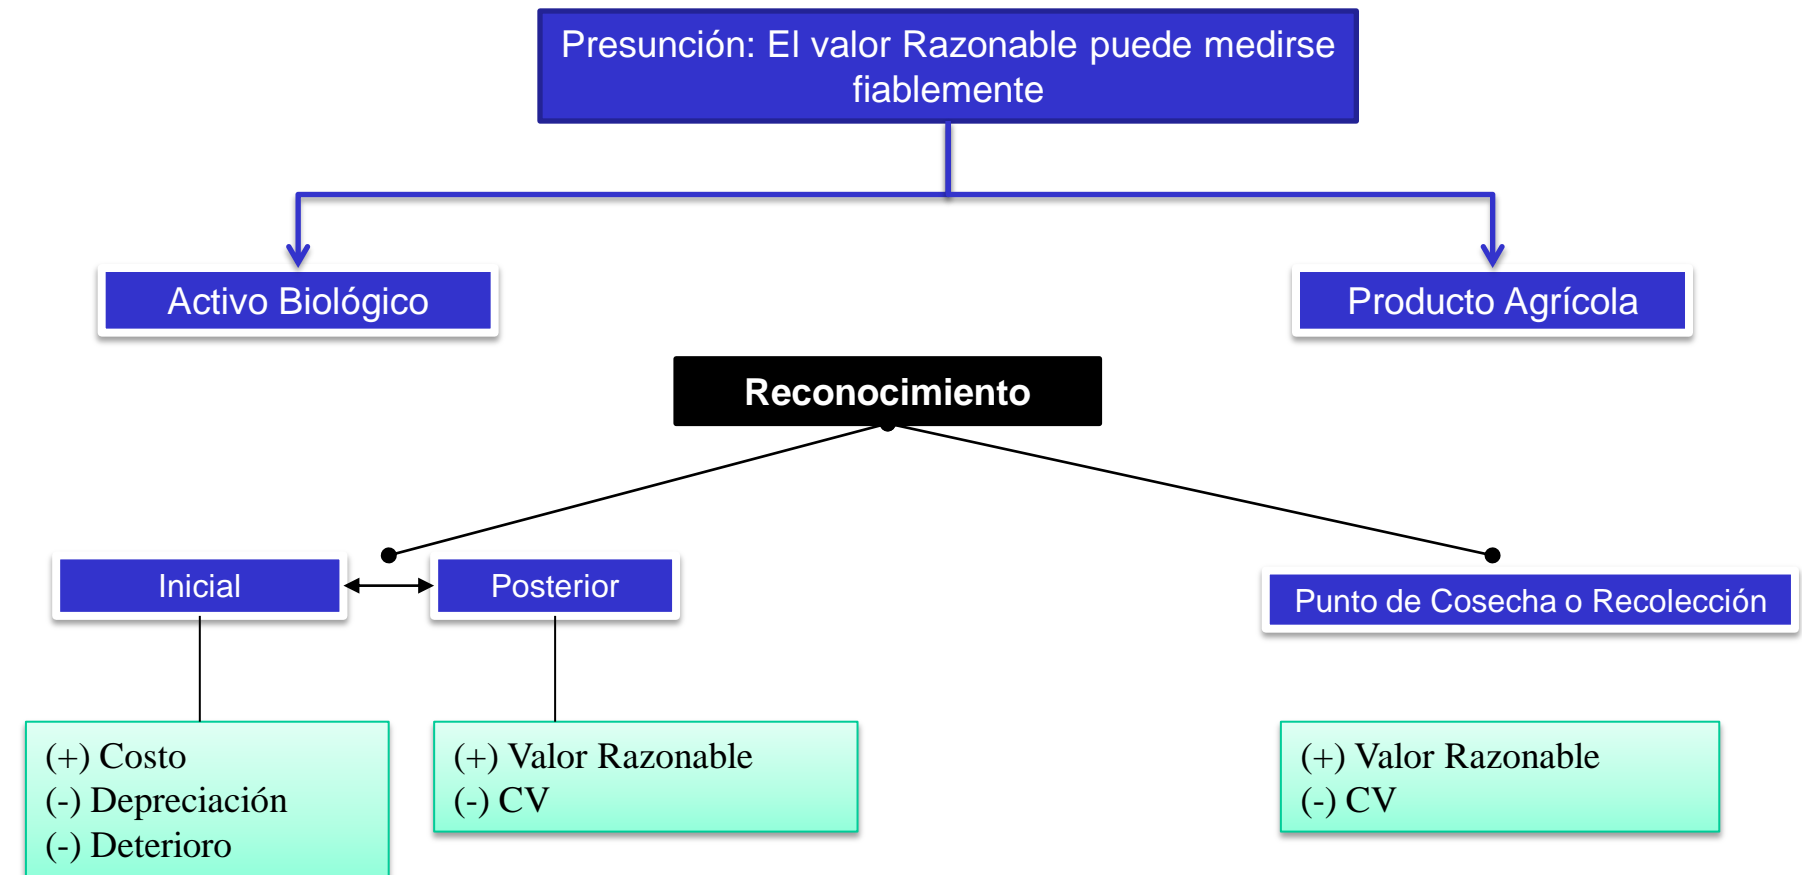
Presunción: El valor Razonable puede medirse fiablemente

Activo Biológico

Producto Agrícola

Reconocimiento

Inicial

Posterior

Punto de Cosecha o Recolección

(+) Costo
(-) Depreciación
(-) Deterioro

(+) Valor Razonable
(-) CV

(+) Valor Razonable
(-) CV